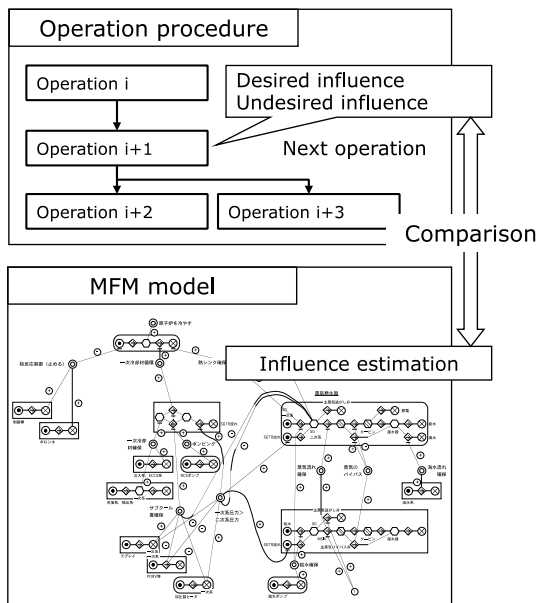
Operation procedure

Operation i

Operation i+1

Operation i+2

Operation i+3

Desired influence
Undesired influence

Next operation

Comparison

MFM model

Influence estimation

原子炉を冷やす

核反応制御（止める）

一次冷却材循環

熱シンク確保

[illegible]

一次冷却材供給

ポンピング

サプライ

蒸気流れ確保

蒸気のバイパス

給水確保

海水流れ確保

給水ポンプ

二次系圧力

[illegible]